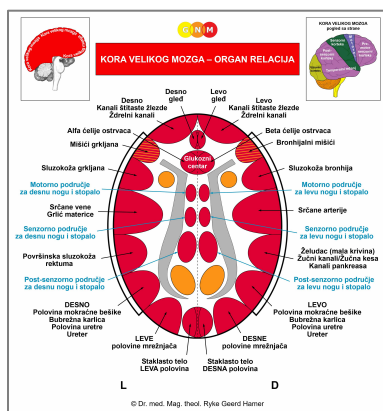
G N M

KORA VELIKOG MOZGA – ORGAN RELACIJA

KORA VELIKOG MOZGA
pogled sa strane

Desno gled
Levo gled

Desno
Kanali štitaste žlezde
Ždrelni kanali

Levo
Kanali štitaste žlezde
Ždrelni kanali

Alfa ćelije ostrvaca
Beta ćelije ostrvaca

Mišići grkljana
Bronhijalni mišići

Glukozni centar

Sluzokoža grkljana
Sluzokoža bronhija

Motorno područje za desnu nogu i stopalo
Motorno područje za levu nogu i stopalo

Srčane vene
Grlić materice
Srčane arterije

Senzorno područje za desnu nogu i stopalo
Senzorno područje za levu nogu i stopalo

Površinska sluzokoža rektuma

Želudac (mala krivina)
Žučni kanali/Žučna kesa
Kanali pankreasa

Post-senzorno područje za desnu nogu i stopalo
Post-senzorno područje za levu nogu i stopalo

DESNO
Polovina mokraćne bešike
Bubrežna karlica
Polovina uretre
Ureter

LEVO
Polovina mokraćne bešike
Bubrežna karlica
Polovina uretre
Ureter

LEVE polovine mrežnjača
DESNE polovine mrežnjača

Staklasto telo LEVA polovina
Staklasto telo DESNA polovina

L
D

© Dr. med. Mag. theol. Ryke Geerd Hamer